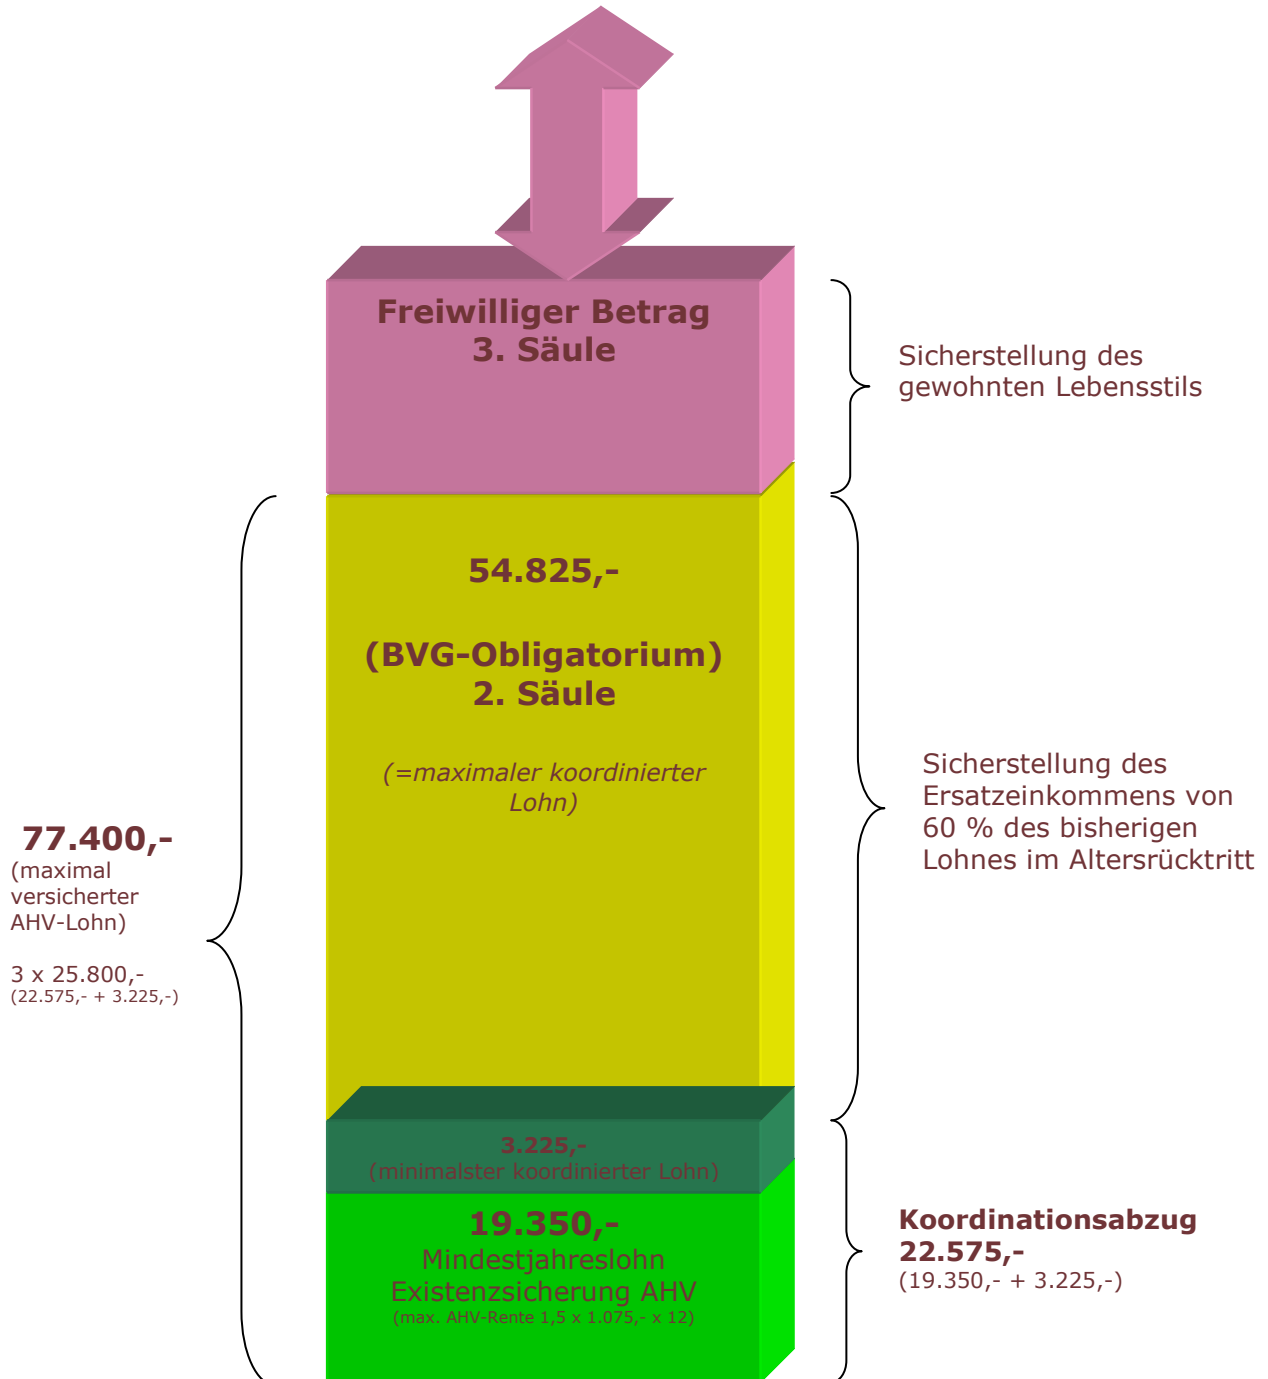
Freiwilliger Betrag
3. Säule

Sicherstellung des gewohnten Lebensstils

54.825,-

(BVG-Obligatorium)
2. Säule

(=maximaler koordinierter Lohn)

Sicherstellung des Ersatzeinkommens von 60 % des bisherigen Lohnes im Altersrücktritt

77.400,-
(maximal versicherter AHV-Lohn)

3 x 25.800,-
(22.575,- + 3.225,-)

3.225,-
(minimalster koordinierter Lohn)

19.350,-
Mindestjahreslohn
Existenzsicherung AHV
(max. AHV-Rente 1,5 x 1.075,- x 12)

Koordinationsabzug
22.575,-
(19.350,- + 3.225,-)